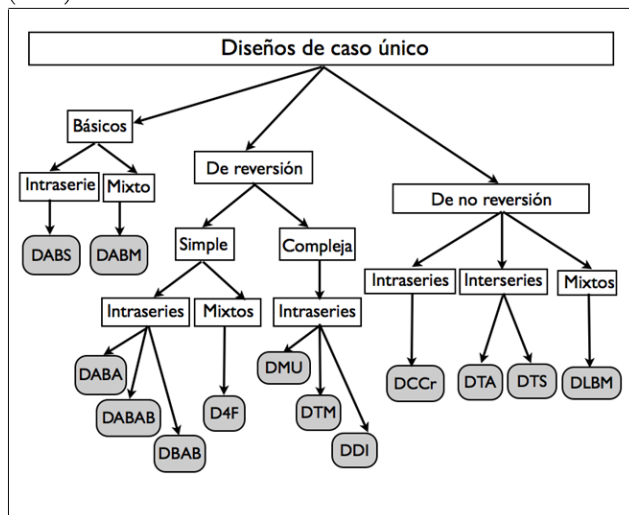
Diseños de caso único

Básicos

Intraserie

Mixto

DABS

DABM

De reversión

Simple

Compleja

Intraseries

Mixtos

Intraseries

DABA

DABAB

DBAB

D4F

DMU

DTM

DDI

De no reversión

Intraseries

Interseries

Mixtos

DCCr

DTA

DTS

DLBM